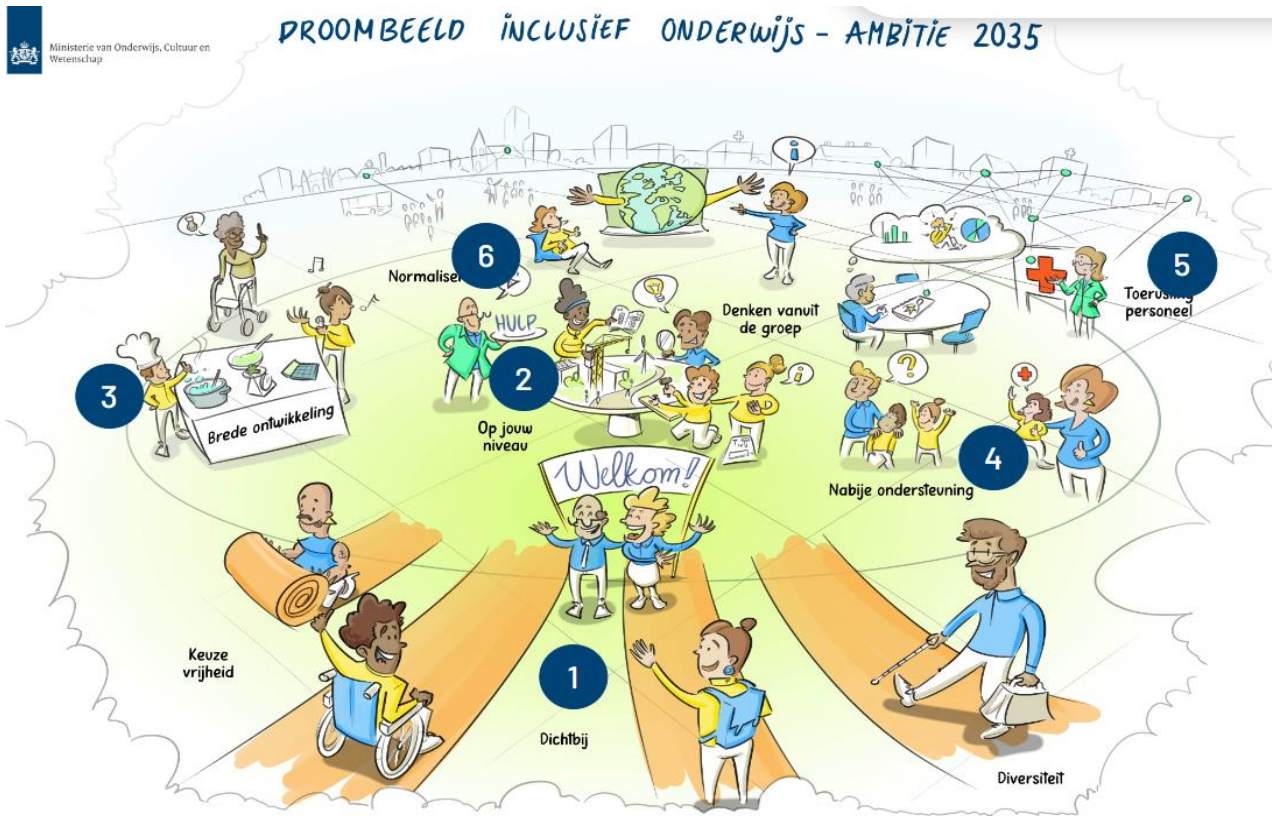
Ministerie van Onderwijs, Cultuur en Wetenschap

DROOMBEELD INCLUSIEF ONDERWIJS - AMBITIE 2035

6
Normaliser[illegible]

HULP

Denken vanuit de groep

5
Toerusting personeel

3
Brede ontwikkeling

2
Op jouw niveau

4
Nabije ondersteuning

Welkom!

Keuze vrijheid

1
Dichtbij

Diversiteit